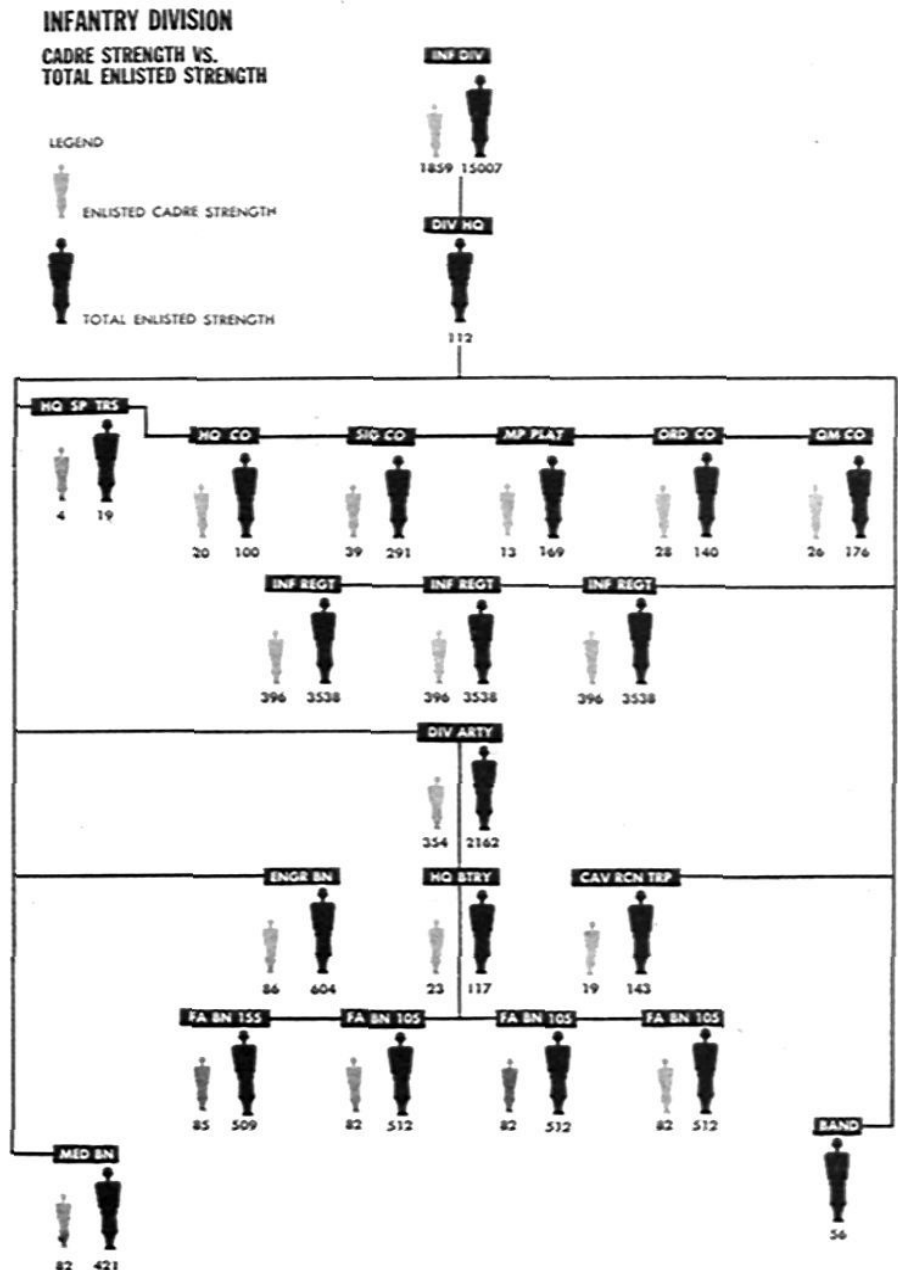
INFANTRY DIVISION

CADRE STRENGTH VS. TOTAL ENLISTED STRENGTH

LEGEND

ENLISTED CADRE STRENGTH

TOTAL ENLISTED STRENGTH

INF DIV
1859 15007

DIV HQ
112

HQ SP TRS
4 19

HQ CO
20 100

SIG CO
39 291

MP PLAT
13 169

ORD CO
28 140

QM CO
26 176

INF REGT
396 3538

INF REGT
396 3538

INF REGT
396 3538

DIV ARTY
354 2162

ENGR BN
86 604

HQ BTRY
23 117

CAV RCN TRP
19 143

FA BN 155
85 509

FA BN 105
82 512

FA BN 105
82 512

FA BN 105
82 512

MED BN
82 421

BAND
56